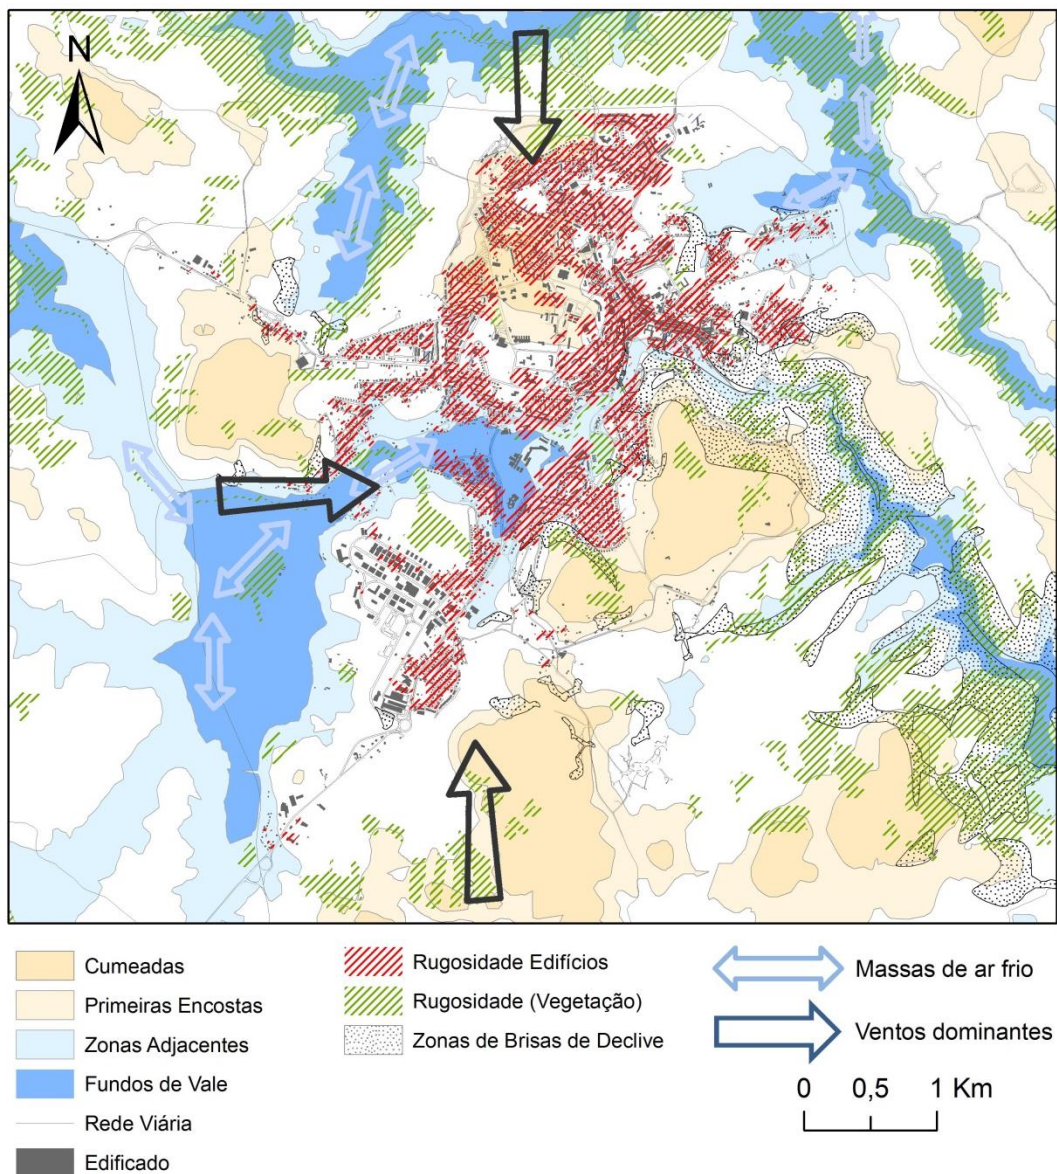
N

Cumeadas
Primeiras Encostas
Zonas Adjacentes
Fundos de Vale
Rede Viária
Edificado

Rugosidade Edifícios
Rugosidade (Vegetação)
Zonas de Brisas de Declive

Massas de ar frio
Ventos dominantes

0 0,5 1 Km